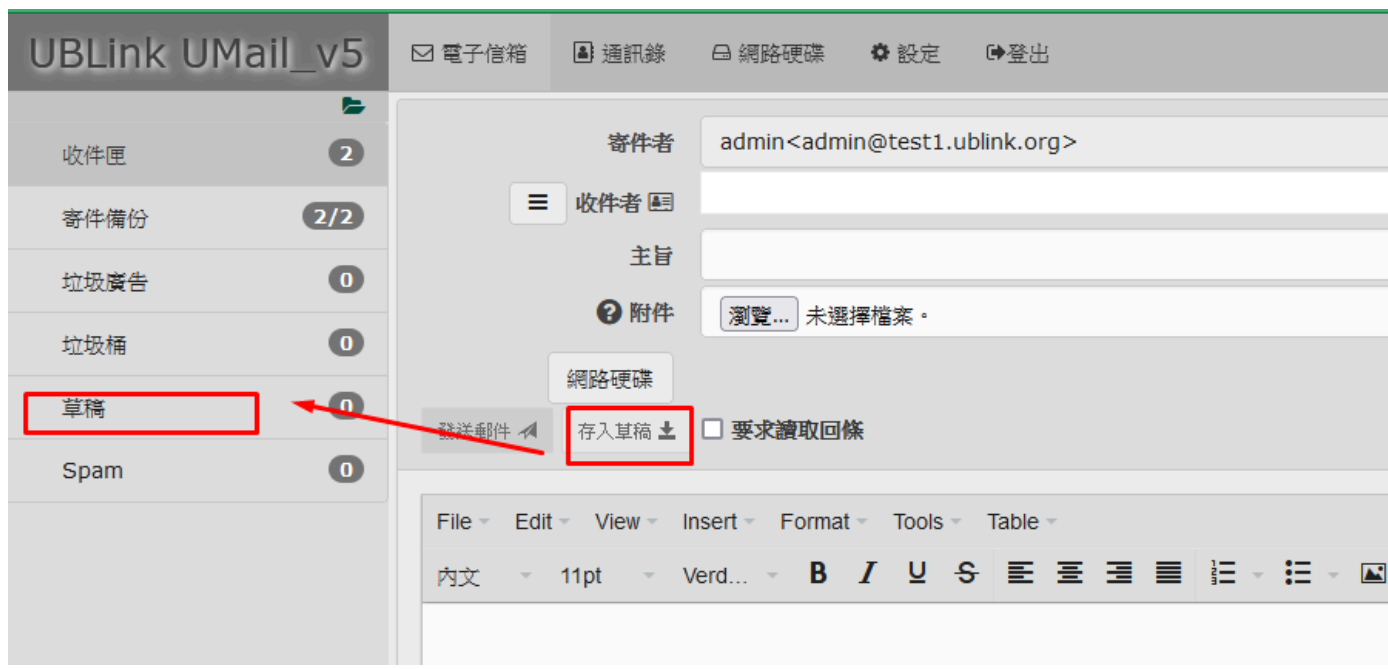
UBLink UMail_v5

電子信箱 通訊錄 網路硬碟 設定 登出

收件匣 2
寄件備份 2/2
垃圾廣告 0
垃圾桶 0
草稿 0
Spam 0

寄件者 admin<admin@test1.ublink.org>
收件者
主旨
附件 瀏覽... 未選擇檔案。
網路硬碟
發送郵件 存入草稿 要求讀取回條

File Edit View Insert Format Tools Table
內文 11pt Verd...